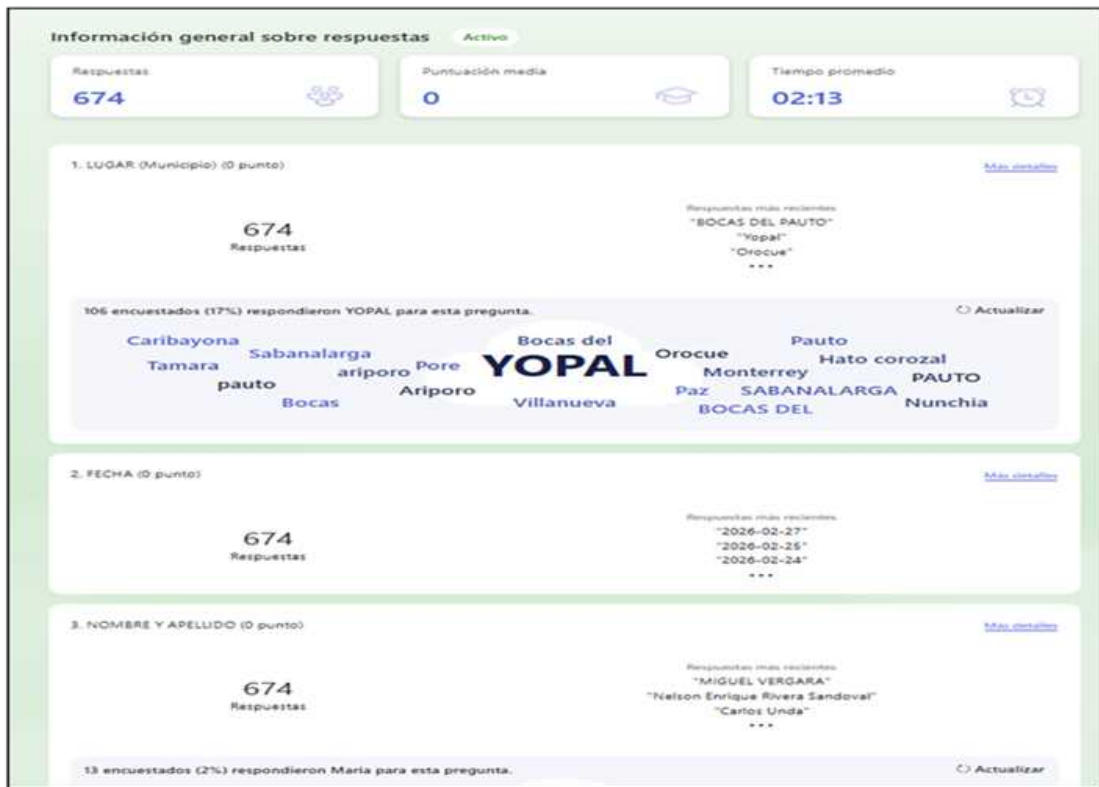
Información general sobre respuestas Activo

Respuestas
674

Puntuación media
0

Tiempo promedio
02:13

1. LUGAR (Municipio) (0 punto)

Más detalles

674
Respuestas

Respuestas más recientes
"BOCAS DEL PAUTO"
"Yopal"
"Orocue"
...

106 encuestados (17%) respondieron YOPAL para esta pregunta.

Actualizar

Caribayona Sabanalarga Tamara ariporo Pore pauto Bocas Ariporo Bocas del YOPAL Villanueva Orocue Pauto Monterrey Hato corozal Paz SABANALARGA PAUTO BOCAS DEL Nunchia

2. FECHA (0 punto)

Más detalles

674
Respuestas

Respuestas más recientes
"2026-02-27"
"2026-02-25"
"2026-02-24"
...

3. NOMBRE Y APELLIDO (0 punto)

Más detalles

674
Respuestas

Respuestas más recientes
"MIGUEL VERGARA"
"Nelson Enrique Rivera Sandoval"
"Carlos Unda"
...

13 encuestados (2%) respondieron Maria para esta pregunta.

Actualizar